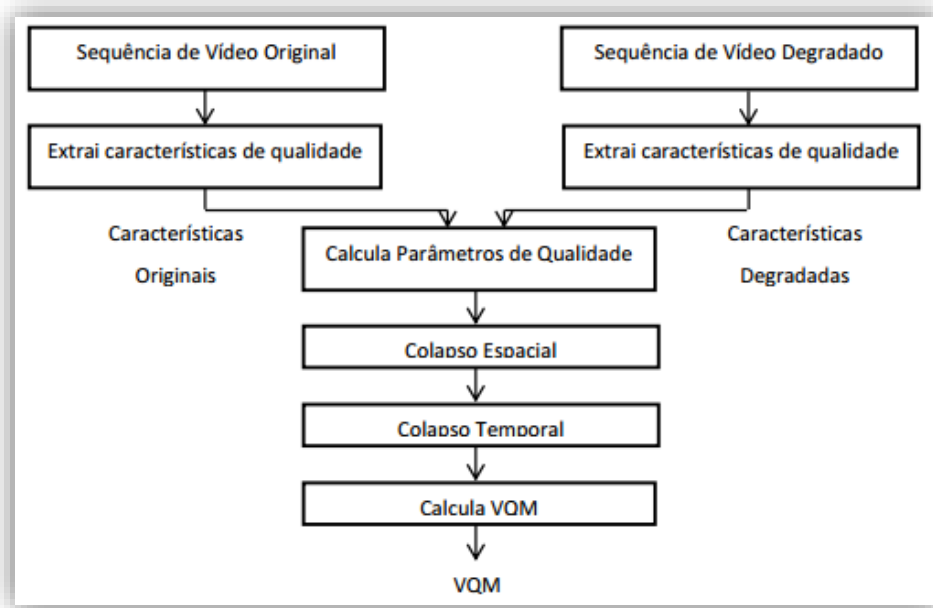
Sequência de Vídeo Original

Sequência de Vídeo Degradado

Extrai características de qualidade

Extrai características de qualidade

Características Originais

Calcula Parâmetros de Qualidade

Características Degradadas

Colapso Espacial

Colapso Temporal

Calcula VQM

VQM